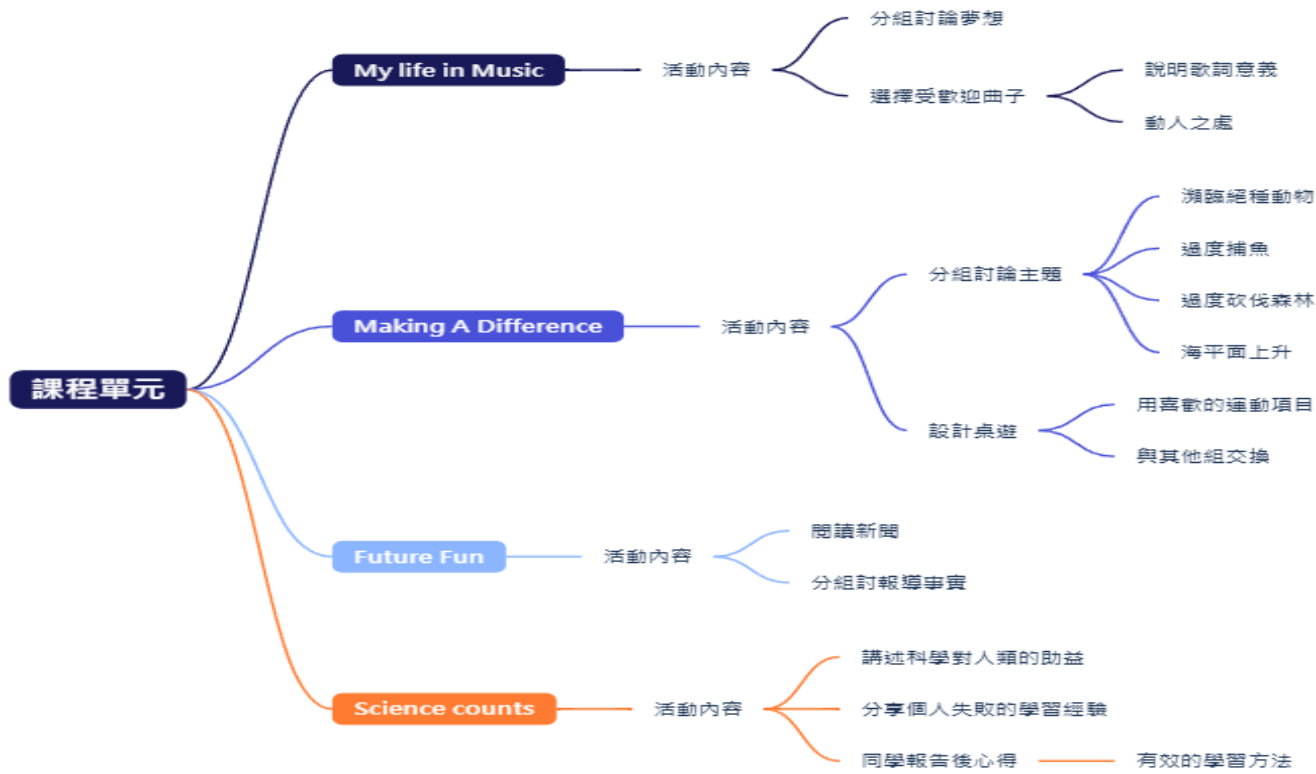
課程單元

My life in Music
活動內容
分組討論夢想
選擇受歡迎曲子
說明歌詞意義
動人之處

Making A Difference
活動內容
分組討論主題
瀕臨絕種動物
過度捕魚
過度砍伐森林
海平面上升
設計桌遊
用喜歡的運動項目
與其他組交換

Future Fun
活動內容
閱讀新聞
分組討報導事實

Science counts
活動內容
講述科學對人類的助益
分享個人失敗的學習經驗
同學報告後心得
有效的學習方法